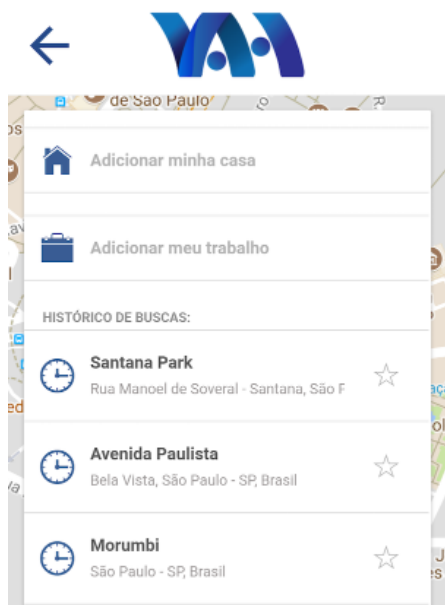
de São Paulo

Adicionar minha casa

Adicionar meu trabalho

HISTÓRICO DE BUSCAS:

Santana Park
Rua Manoel de Soveral - Santana, São F

Avenida Paulista
Bela Vista, São Paulo - SP, Brasil

Morumbi
São Paulo - SP, Brasil